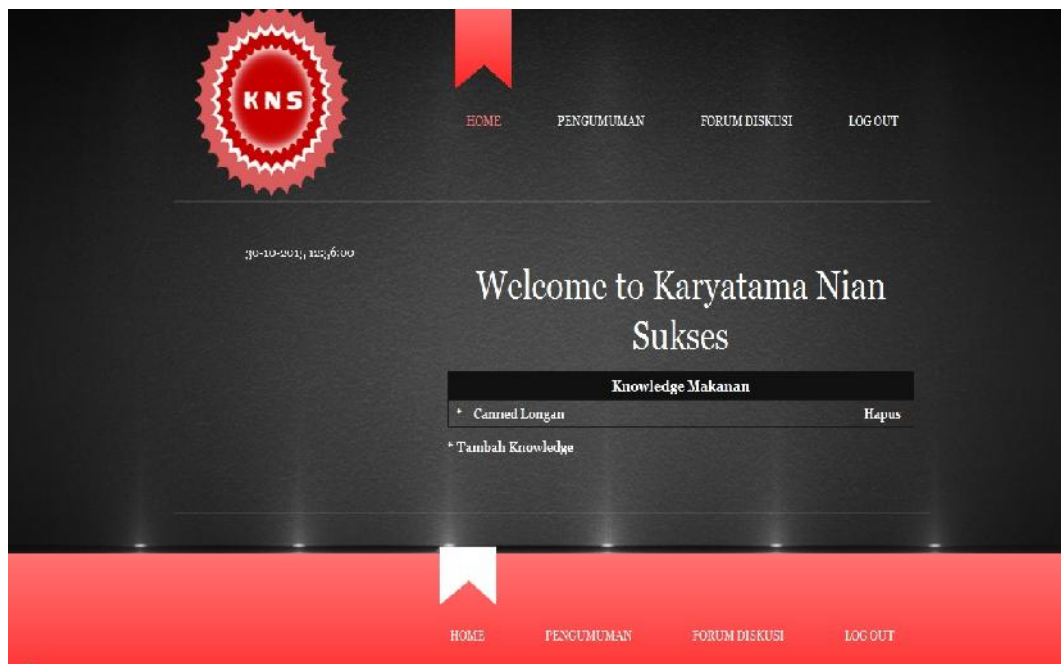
KNS

HOME PENGUMUMAN FORUM DISKUSI LOG OUT

30-10-2013, 12:36:00

Welcome to Karyatama Nian Sukses

| Knowledge Makanan | |
|---|---|
| • Canned Longan | Hapus |

• Tambah Knowledge

HOME PENGUMUMAN FORUM DISKUSI LOG OUT